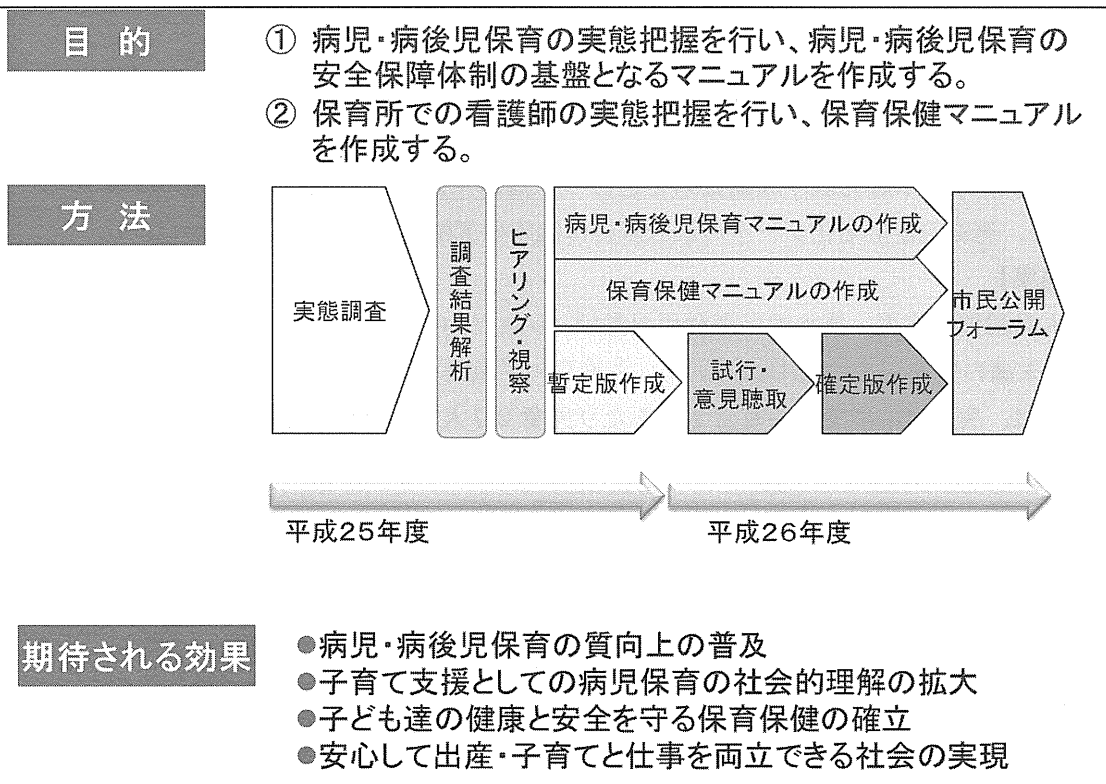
目 的

① 病児・病後児保育の実態把握を行い、病児・病後児保育の安全保障体制の基盤となるマニュアルを作成する。
② 保育所での看護師の実態把握を行い、保育保健マニュアルを作成する。

方 法

実態調査

調査結果解析

ヒアリング・視察

病児・病後児保育マニュアルの作成

保育保健マニュアルの作成

暫定版作成

試行・意見聴取

確定版作成

市民公開フォーラム

平成25年度

平成26年度

期待される効果

●病児・病後児保育の質向上の普及
●子育て支援としての病児保育の社会的理解の拡大
●子ども達の健康と安全を守る保育保健の確立
●安心して出産・子育てと仕事を両立できる社会の実現